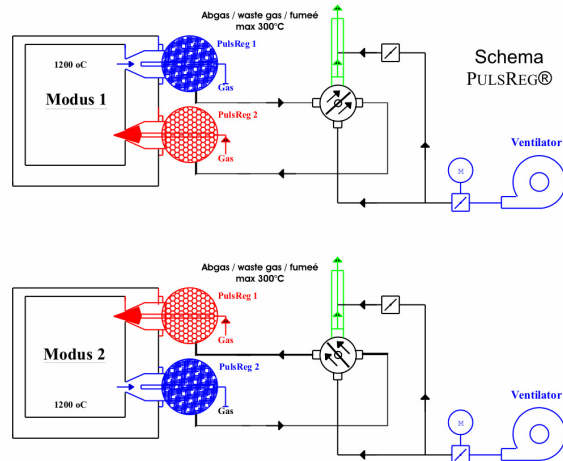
Abgas / waste gas / fumeé
max 300°C

1200 oC

PulsReg 1

Gas

Modus 1

PulsReg 2

Gas

Schema
PULSREG®

M

Ventilator

Abgas / waste gas / fumeé
max 300°C

PulsReg 1

Gas

Modus 2

PulsReg 2

1200 oC

Gas

M

Ventilator